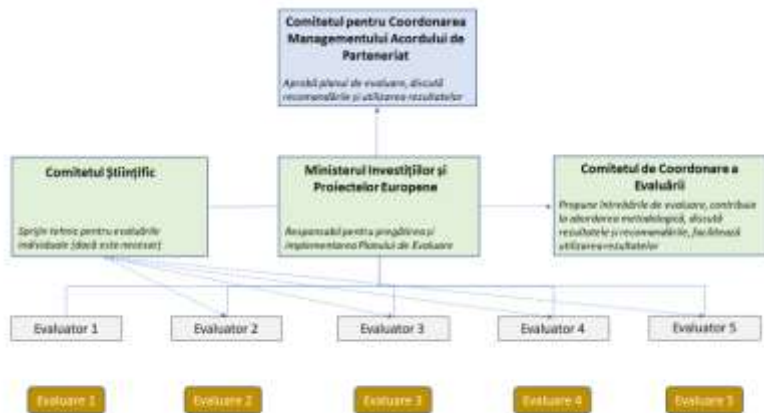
Comitetul pentru Coordonarea Managementului Acordului de Parteneriat

Aprobă planul de evaluare, discută recomandările și utilizarea rezultatelor

Comitetul Științific

Sprijin tehnic pentru evaluările individuale (dacă este necesar)

Ministerul Investițiilor și Proiectelor Europene

Responsabil pentru pregătirea și implementarea Planului de Evaluare

Comitetul de Coordonare a Evaluării

Propune întrebările de evaluare, contribuie la abordarea metodologică, discută rezultatele și recomandările, facilitează utilizarea rezultatelor

Evaluator 1

Evaluator 2

Evaluator 3

Evaluator 4

Evaluator 5

Evaluare 1

Evaluare 2

Evaluare 3

Evaluare 4

Evaluare 5